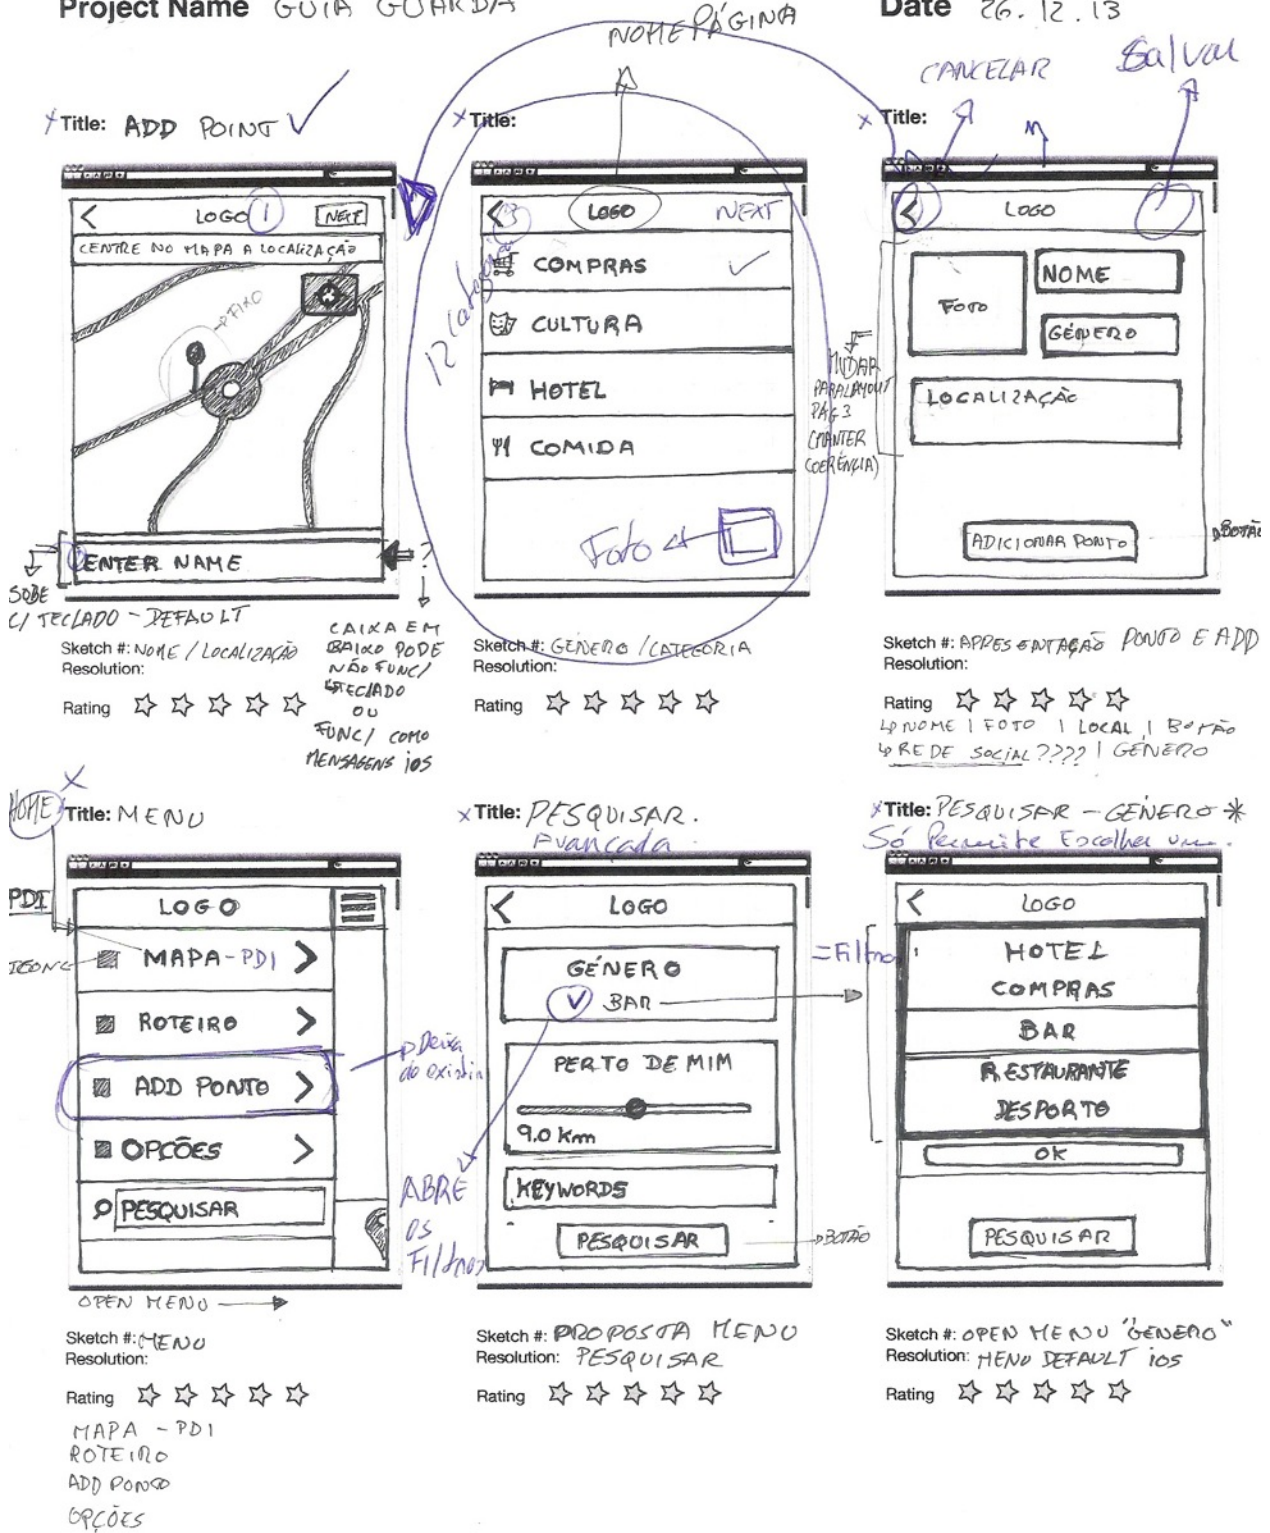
Project Name GUIA GUARDA

Date 26. 12. 13

NOME PÁGINA

CANCELAR

Salvar

X Title: ADD POINT ✓

X Title:

X Title:

< LOGO i NEXT

CENTRE NO MAPA A LOCALIZAÇÃO

FIXO

ENTER NAME

SOBE C/ TECLADO - DEFAULT

CAIXA EM BAIXO PODE NÃO FUNC/ C/ TECLADO OU FUNC/ COMO MENSAGENS iOS

Sketch #: NOME / LOCALIZAÇÃO
Resolution:

Rating ☆ ☆ ☆ ☆ ☆

< LOGO NEXT

12 categorias

COMPRAS ✓

CULTURA

HOTEL

COMIDA

Foto

Sketch #: GENERO / CATEGORIA
Resolution:

Rating ☆ ☆ ☆ ☆ ☆

< LOGO

FOTO

NOME

GÉNERO

LOCALIZAÇÃO

MUDAR PARA LAYOUT PÁG 3 (MANTER COERÊNCIA)

ADICIONAR PONTO

BOTÃO

Sketch #: APRESENTAÇÃO PONTO E ADD
Resolution:

Rating ☆ ☆ ☆ ☆ ☆
NOME | FOTO | LOCAL | BOTÃO
REDE SOCIAL ???? | GÉNERO

HOME

X Title: MENU

PDI

ÍCONE

LOGO

MAPA - PDI >

ROTEIRO >

ADD PONTO >

OPÇÕES >

PESQUISAR

Deixa de existir

OPEN MENU

Sketch #: MENU
Resolution:

Rating ☆ ☆ ☆ ☆ ☆
MAPA - PDI
ROTEIRO
ADD PONTO
OPÇÕES

X Title: PESQUISAR. Avançada

< LOGO

GÉNERO

BAR

= Filtro

PERTO DE MIM

9.0 Km

KEYWORDS

PESQUISAR

BOTÃO

ABRE OS Filtros

Sketch #: PROPOSTA MENU
Resolution: PESQUISAR

Rating ☆ ☆ ☆ ☆ ☆

X Title: PESQUISAR - GÉNERO *
Só Permite Escolher um.

< LOGO

HOTEL

COMPRAS

BAR

RESTAURANTE

DESPORTO

OK

PESQUISAR

Sketch #: OPEN MENU "GENERO"
Resolution: MENU DEFAULT iOS

Rating ☆ ☆ ☆ ☆ ☆